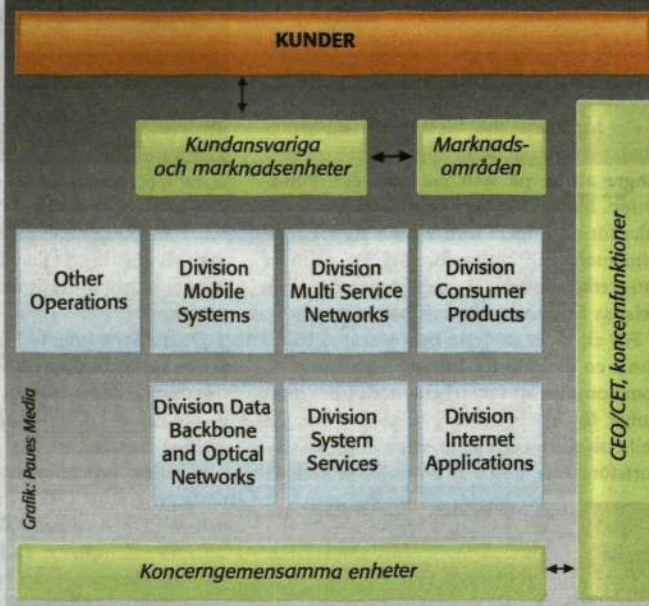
KUNDER

Kundansvariga och marknadsenheter

Marknadsområden

CEO/CET, koncernfunktioner

Other Operations

Division Mobile Systems

Division Multi Service Networks

Division Consumer Products

Division Data Backbone and Optical Networks

Division System Services

Division Internet Applications

Grafik: Paues Media

Koncerngemensamma enheter